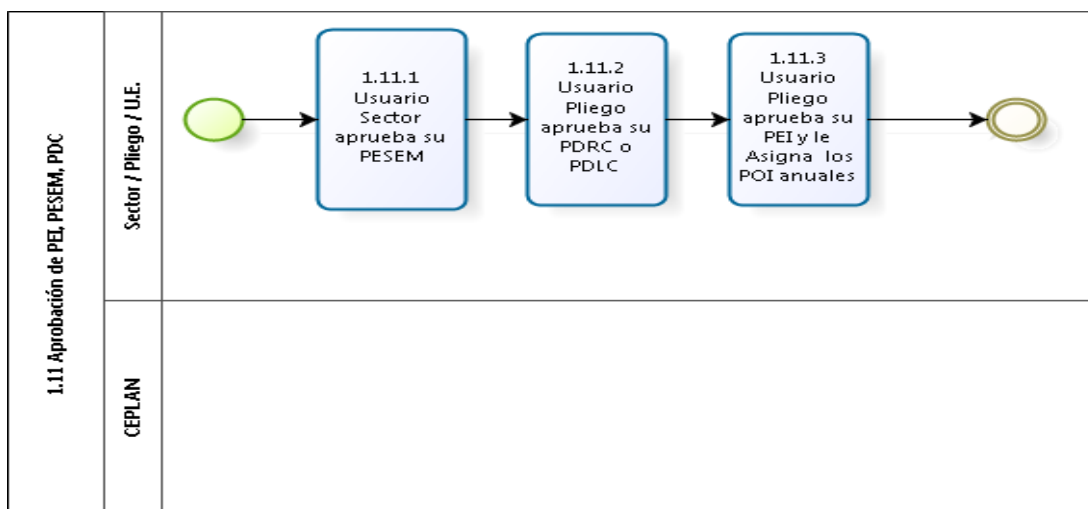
1.11 Aprobación de PEI, PESEM, PDC

Sector / Pliego / U.E.

1.11.1 Usuario Sector aprueba su PESEM

1.11.2 Usuario Pliego aprueba su PDRC o PDLC

1.11.3 Usuario Pliego aprueba su PEI y le Asigna los POI anuales

CEPLAN